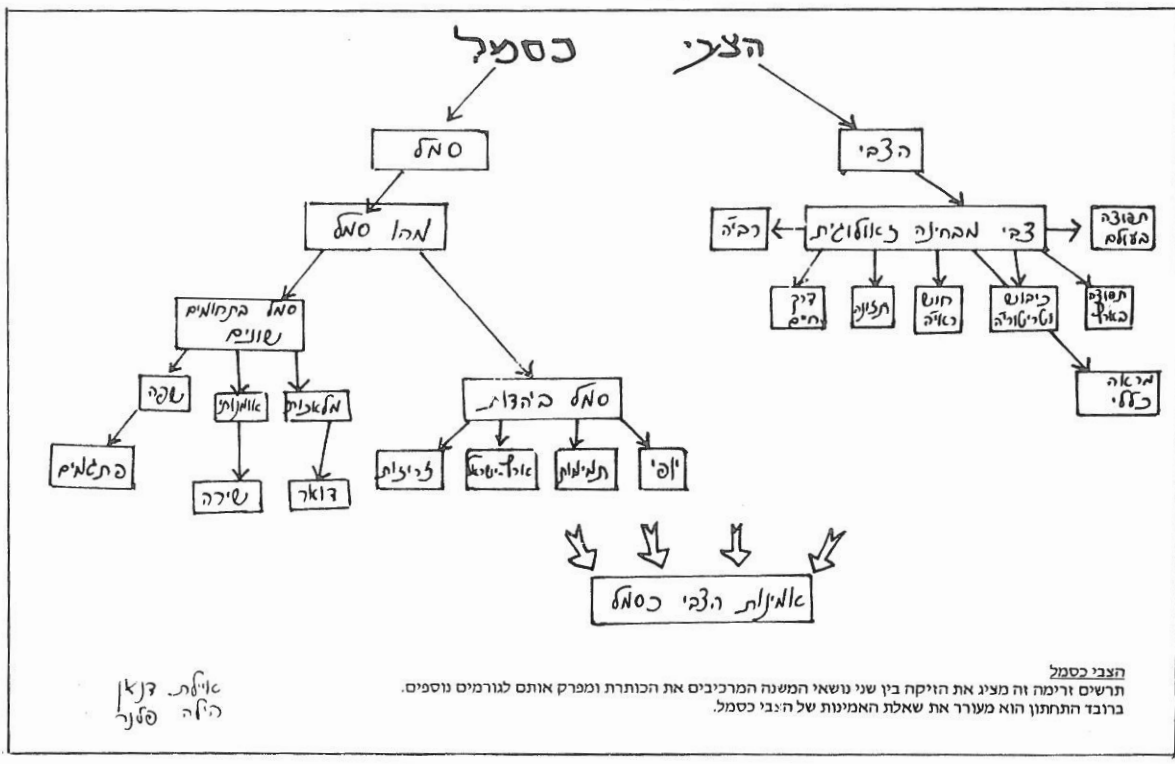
הצבי כסמל

סמל

מהו סמל

סמל בתחומים שונים

שפה

אומנות

מלאכות

פתגמים

שירה

דואר

סמל ביהדות

זריזות

ארץ ישראל

תמימות

יופי

הצבי

צבי מבחינה זאולוגית

רביה

תפוצה בעולם

דרך רחים

תזונה

חוש ראיה

כיבוש טריטוריה

תפוצה בארץ

מראה כללי

אמינות הצבי כסמל

הצבי כסמל
תרשים זרימה זה מציג את הזיקה בין שני נושאי המשנה המרכיבים את הכותרת ומפרק אותם לגורמים נוספים. ברובד התחתון הוא מעורר את שאלת האמינות של הצבי כסמל.

איילת דנאן
הילה פלנר